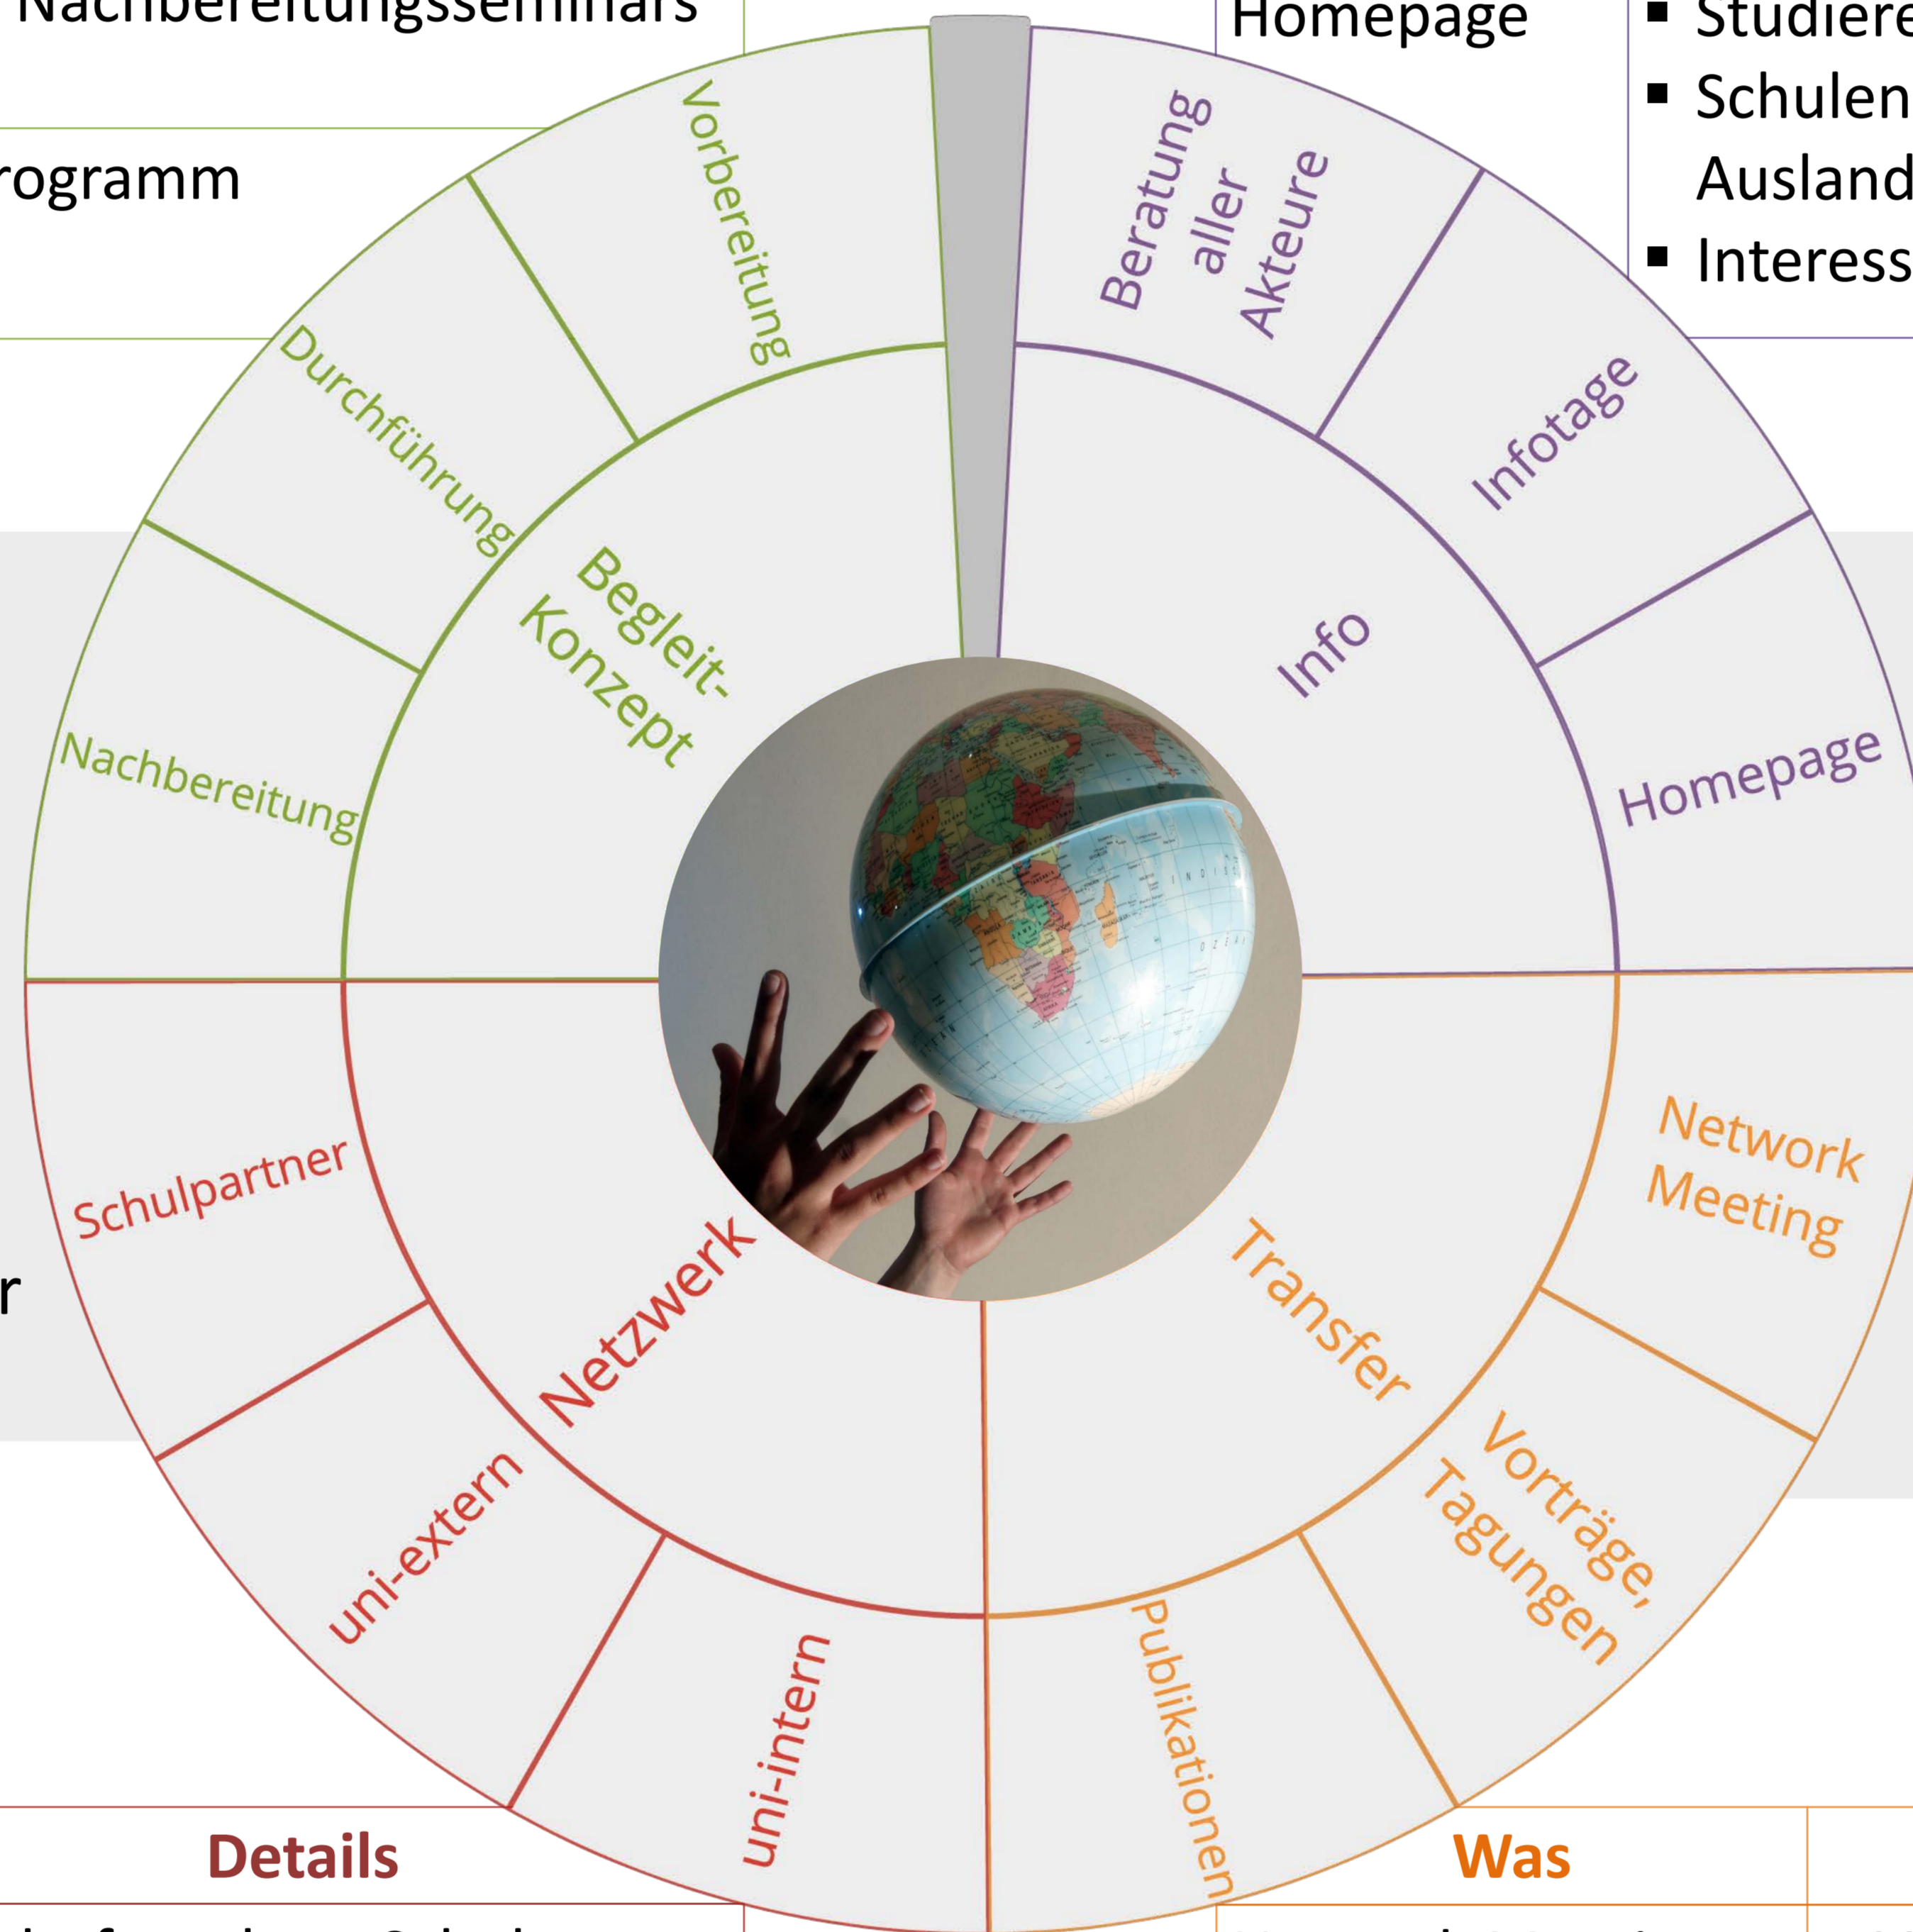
Nachbereitungsseminars

rogramm

Homepage

▪ Studiere
▪ Schulen
Ausland
▪ Interess

Vorbereitung
Durchführung
Nachbereitung
Begleit-Konzept

Beratung aller Akteure
Infotage
Homepage
Info

Network Meeting
Vorträge, Tagungen
Publikationen
Transfer

Schulpartner
uni-extern
uni-intern
Netzwerk

r

Details

Was